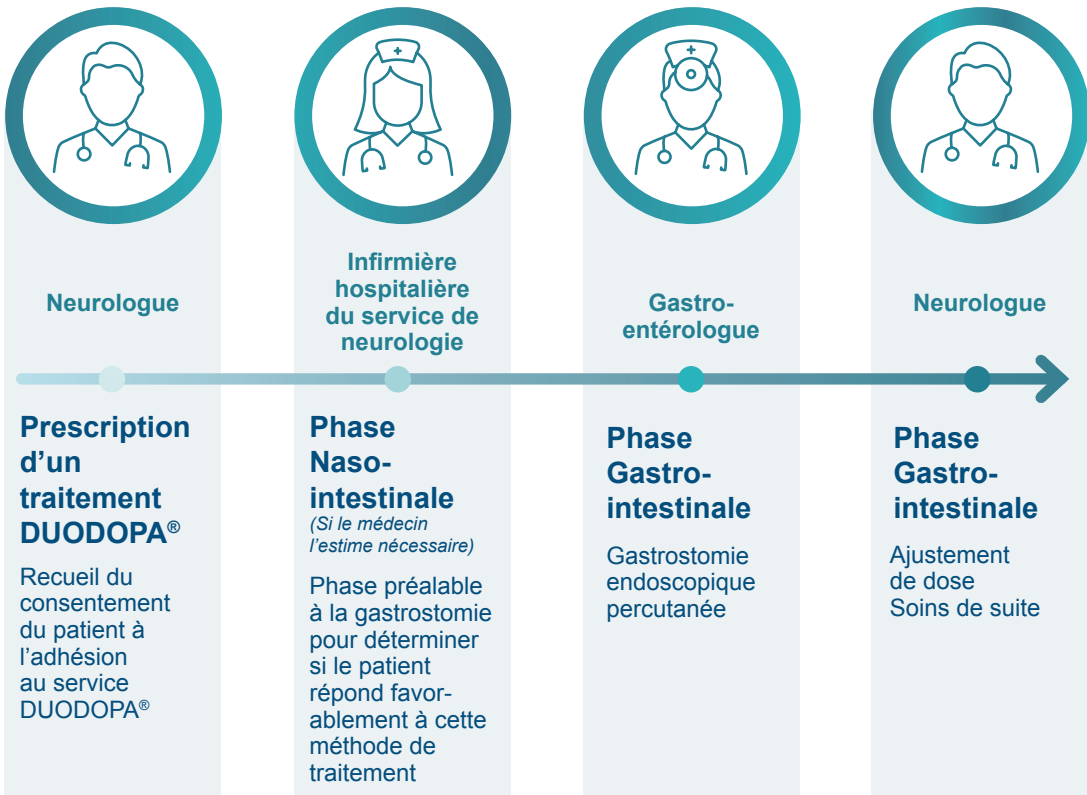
Neurologue

Prescription d’un traitement DUODOPA®

Recueil du consentement du patient à l’adhésion au service DUODOPA®

Infirmière hospitalière du service de neurologie

Phase Naso-intestinale

(Si le médecin l’estime nécessaire)

Phase préalable à la gastrostomie pour déterminer si le patient répond favorablement à cette méthode de traitement

Gastro-entérologue

Phase Gastro-intestinale

Gastrostomie endoscopique percutanée

Neurologue

Phase Gastro-intestinale

Ajustement de dose
Soins de suite